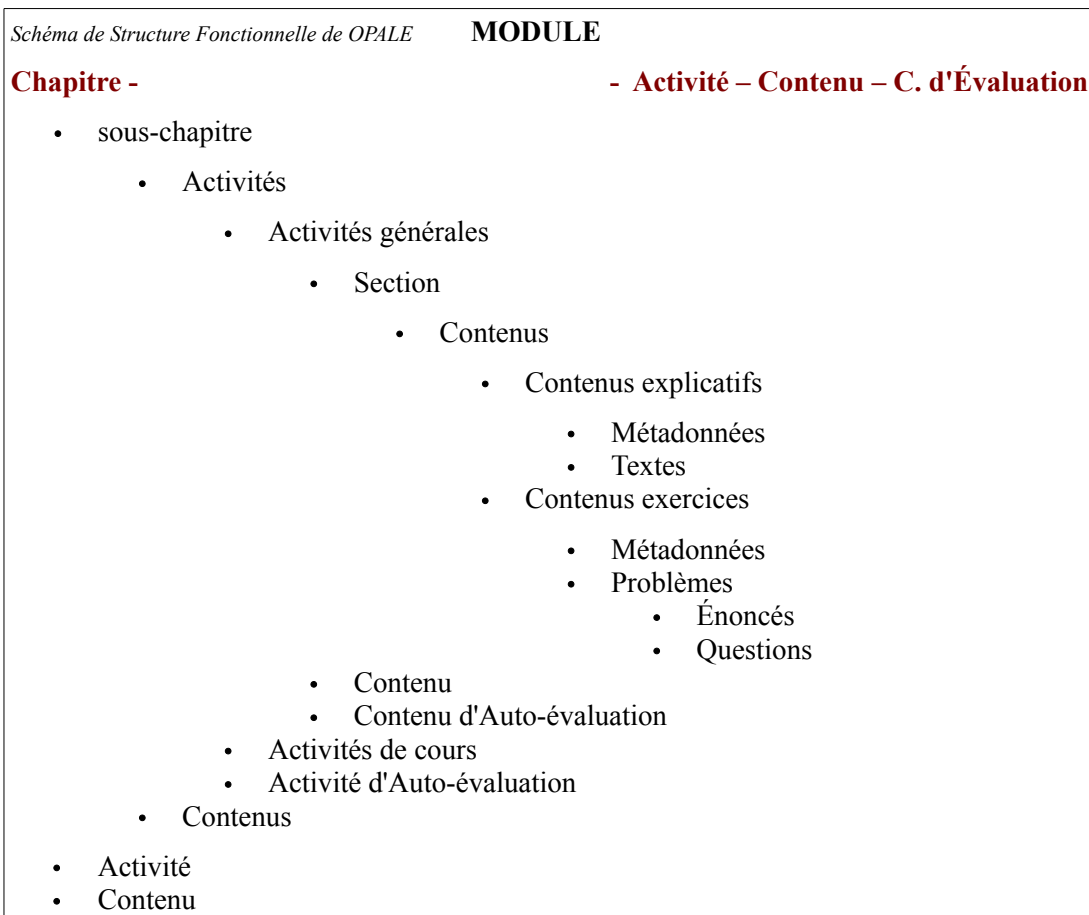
Schéma de Structure Fonctionnelle de OPALE **MODULE**

**Chapitre -** **- Activité – Contenu – C. d'Évaluation**

- sous-chapitre
  - Activités
    - Activités générales
      - Section
        - Contenus
          - Contenus explicatifs
            - Métadonnées
            - Textes
          - Contenus exercices
            - Métadonnées
            - Problèmes
              - Énoncés
              - Questions
      - Contenu
      - Contenu d'Auto-évaluation
    - Activités de cours
    - Activité d'Auto-évaluation
  - Contenus
- Activité
- Contenu